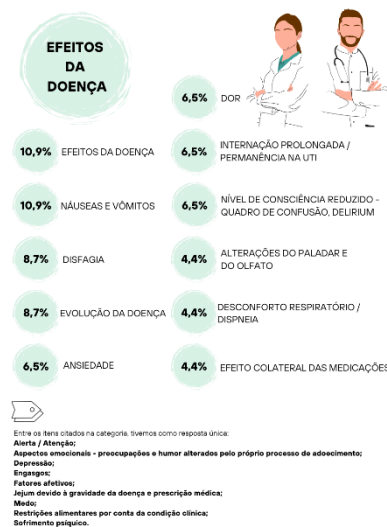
EFEITOS DA DOENÇA

6,5% DOR

10,9% EFEITOS DA DOENÇA

6,5% INTERNAÇÃO PROLONGADA / PERMANÊNCIA NA UTI

10,9% NÁUSEAS E VÔMITOS

6,5% NÍVEL DE CONSCIÊNCIA REDUZIDO - QUADRO DE CONFUSÃO, DELIRIUM

8,7% DISFAGIA

4,4% ALTERAÇÕES DO PALADAR E DO OLFATO

8,7% EVOLUÇÃO DA DOENÇA

4,4% DESCONFORTO RESPIRATÓRIO / DISPNEIA

6,5% ANSIEDADE

4,4% EFEITO COLATERAL DAS MEDICAÇÕES

Entre os itens citados na categoria, tivemos como resposta única:
Alerta / Atenção;
Aspectos emocionais - preocupações e humor alterados pelo próprio processo de adoecimento;
Depressão;
Engasgos;
Fatores afetivos;
Jejum devido à gravidade da doença e prescrição médica;
Medo;
Restrições alimentares por conta da condição clínica;
Sofrimento psíquico.